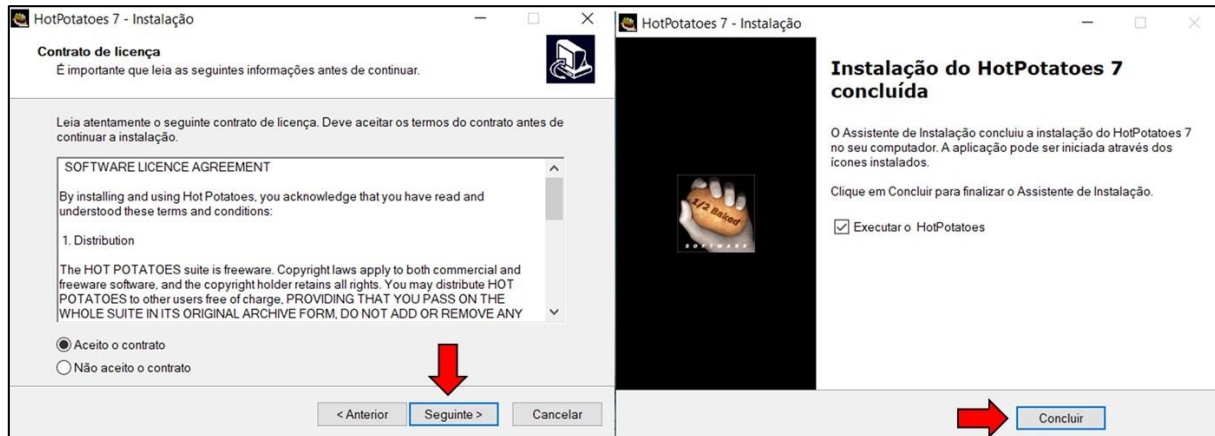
HotPotatoes 7 - Instalação

Contrato de licença
É importante que leia as seguintes informações antes de continuar.

Leia atentamente o seguinte contrato de licença. Deve aceitar os termos do contrato antes de continuar a instalação.

SOFTWARE LICENCE AGREEMENT

By installing and using Hot Potatoes, you acknowledge that you have read and understood these terms and conditions:

1. Distribution

The HOT POTATOES suite is freeware. Copyright laws apply to both commercial and freeware software, and the copyright holder retains all rights. You may distribute HOT POTATOES to other users free of charge, PROVIDING THAT YOU PASS ON THE WHOLE SUITE IN ITS ORIGINAL ARCHIVE FORM, DO NOT ADD OR REMOVE ANY

Aceito o contrato
Não aceito o contrato

< Anterior
Seguinte >
Cancelar

HotPotatoes 7 - Instalação

1/2 Baked
SOFTWARE

Instalação do HotPotatoes 7 concluída

O Assistente de Instalação concluiu a instalação do HotPotatoes 7 no seu computador. A aplicação pode ser iniciada através dos ícones instalados.

Clique em Concluir para finalizar o Assistente de Instalação.

Executar o HotPotatoes

Concluir